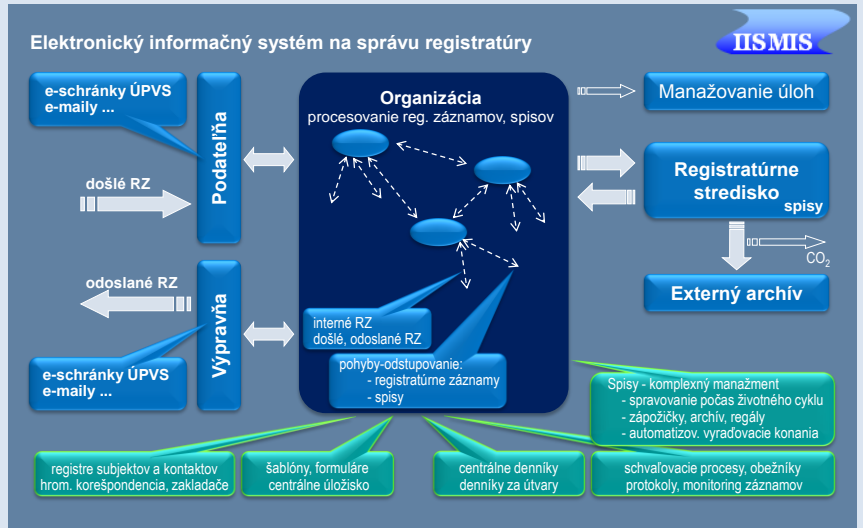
Elektronický informačný systém na správu registratúry

IISMIS

e-schránky ÚPVS
e-maily ...

Podateľňa

došlé RZ

odoslané RZ

Výpravňa

e-schránky ÚPVS
e-maily ...

Organizácia
procesovanie reg. záznamov, spisov

interné RZ
došlé, odoslané RZ

pohyby-odstupovanie:
- registratúrne záznamy
- spisy

Manažovanie úloh

Registratúrne stredisko spisy

$CO_2$

Externý archív

Spisy - komplexný manažment
- spravovanie počas životného cyklu
- zápožičky, archív, regály
- automatizov. vyraďovacie konania

registre subjektov a kontaktov
hrom. korešpondencia, zakladače

šablóny, formuláre
centrálne úložisko

centrálne denníky
denníky za útvary

schvaľovacie procesy, obežníky
protokoly, monitoring záznamov